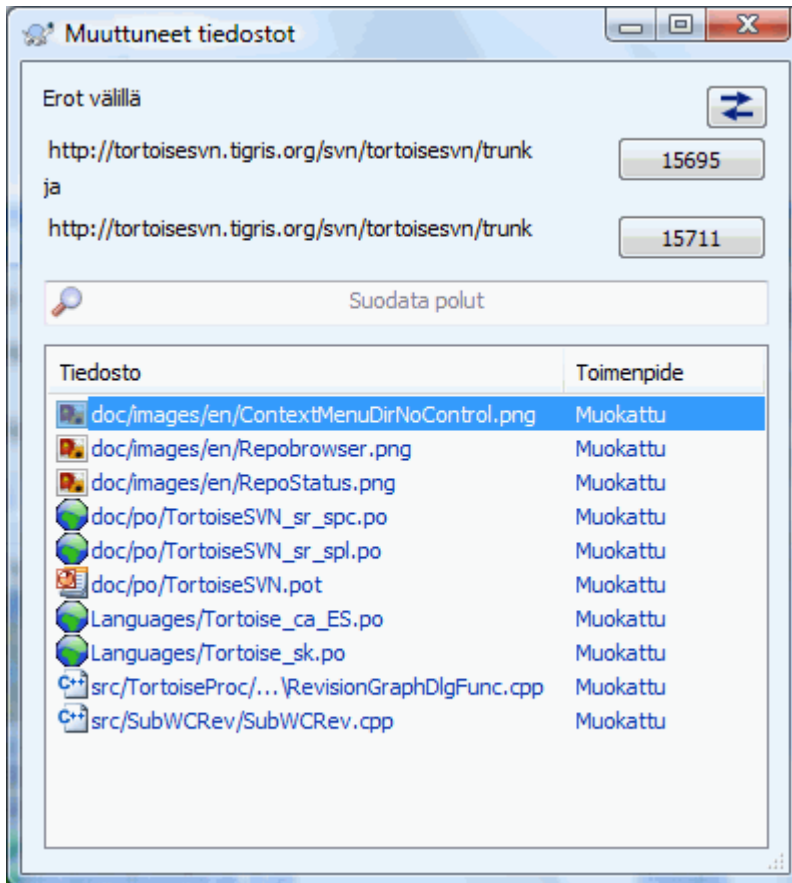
Muuttuneet tiedostot

Erot välillä

http://tortoisesvn.tigris.org/svn/tortoisesvn/trunk

15695

ja

http://tortoisesvn.tigris.org/svn/tortoisesvn/trunk

15711

Suodata polut

| Tiedosto | Toimenpide |
|---|---|
| doc/images/en/ContextMenuDirNoControl.png | Muokattu |
| doc/images/en/Repobrowser.png | Muokattu |
| doc/images/en/RepoStatus.png | Muokattu |
| doc/po/TortoiseSVN_sr_spc.po | Muokattu |
| doc/po/TortoiseSVN_sr_spl.po | Muokattu |
| doc/po/TortoiseSVN.pot | Muokattu |
| Languages/Tortoise_ca_ES.po | Muokattu |
| Languages/Tortoise_sk.po | Muokattu |
| src/TortoiseProc/...\RevisionGraphDlgFunc.cpp | Muokattu |
| src/SubWCRev/SubWCRev.cpp | Muokattu |